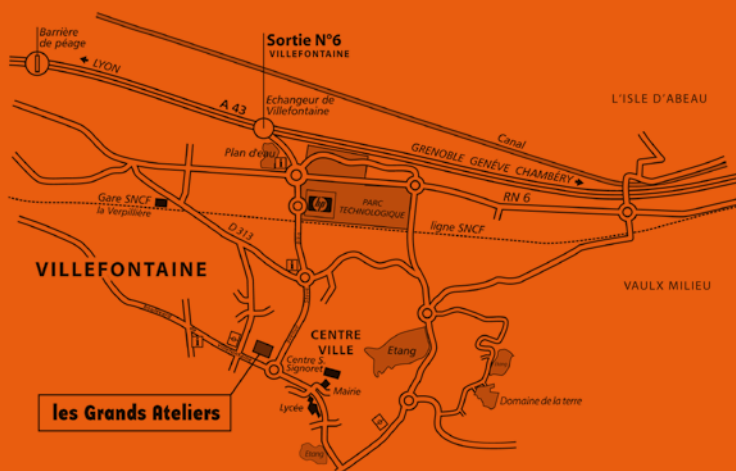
Barrière de péage

LYON

Sortie N°6
VILLEFONTAINE

L'ISLE D'ABEAU

A 43

Echangeur de Villefontaine

Canal

GRENOBLE GENÈVE CHAMBÉRY

Plan d'eau

RN 6

Gare SNCF la Verpillière

PARC TECHNOLOGIQUE

ligne SNCF

D313

VILLEFONTAINE

VAULX MILIEU

CENTRE VILLE

Etang

Centre S. Signoret

Mairie

Lycée

Domaine de la terre

Etang

les Grands Ateliers